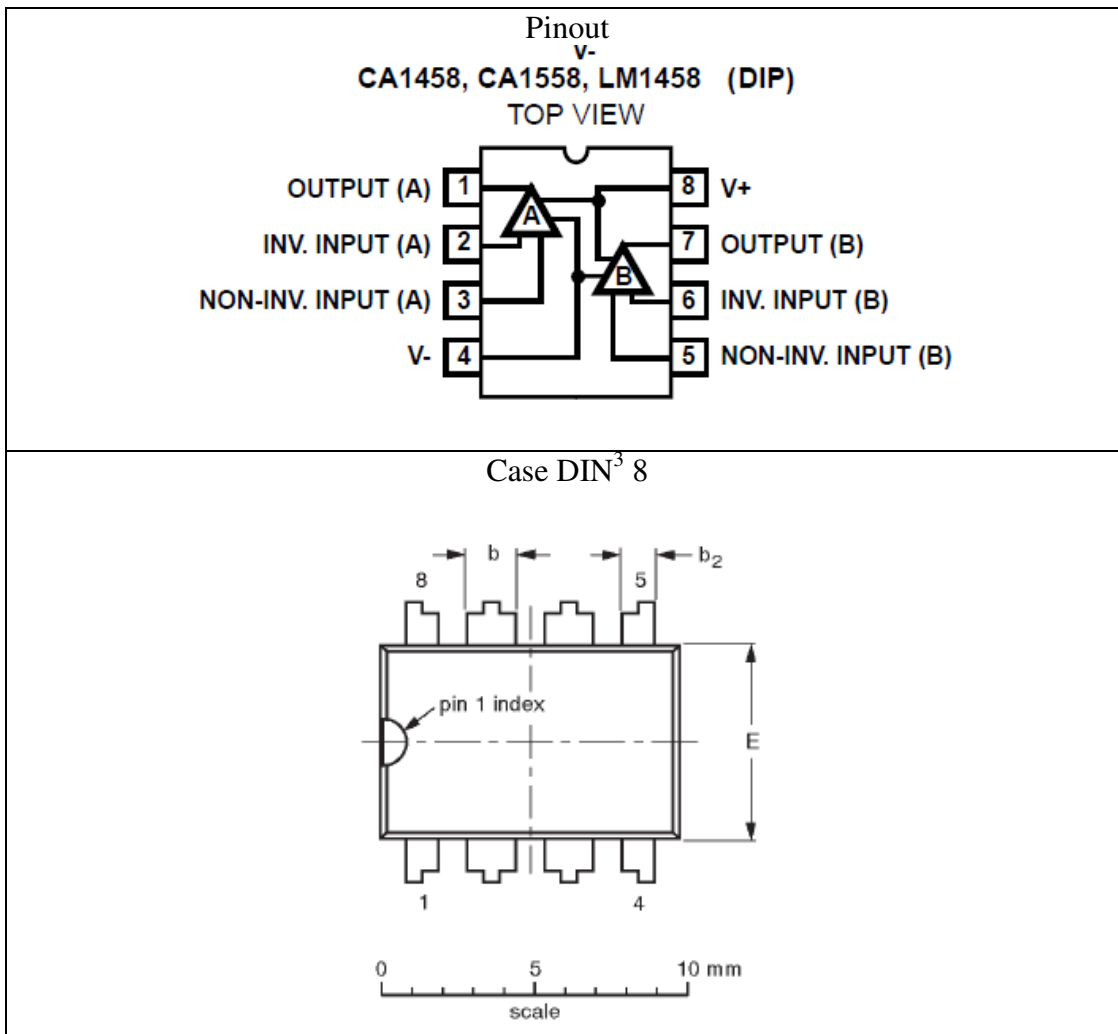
Pinout

V-

CA1458, CA1558, LM1458 (DIP)

TOP VIEW

OUTPUT (A) 1
INV. INPUT (A) 2
NON-INV. INPUT (A) 3
V- 4
A
B
8 V+
7 OUTPUT (B)
6 INV. INPUT (B)
5 NON-INV. INPUT (B)

Case DIN$^{3}$ 8

b
$b_2$
8
5
pin 1 index
E
1
4
0
5
10 mm
scale